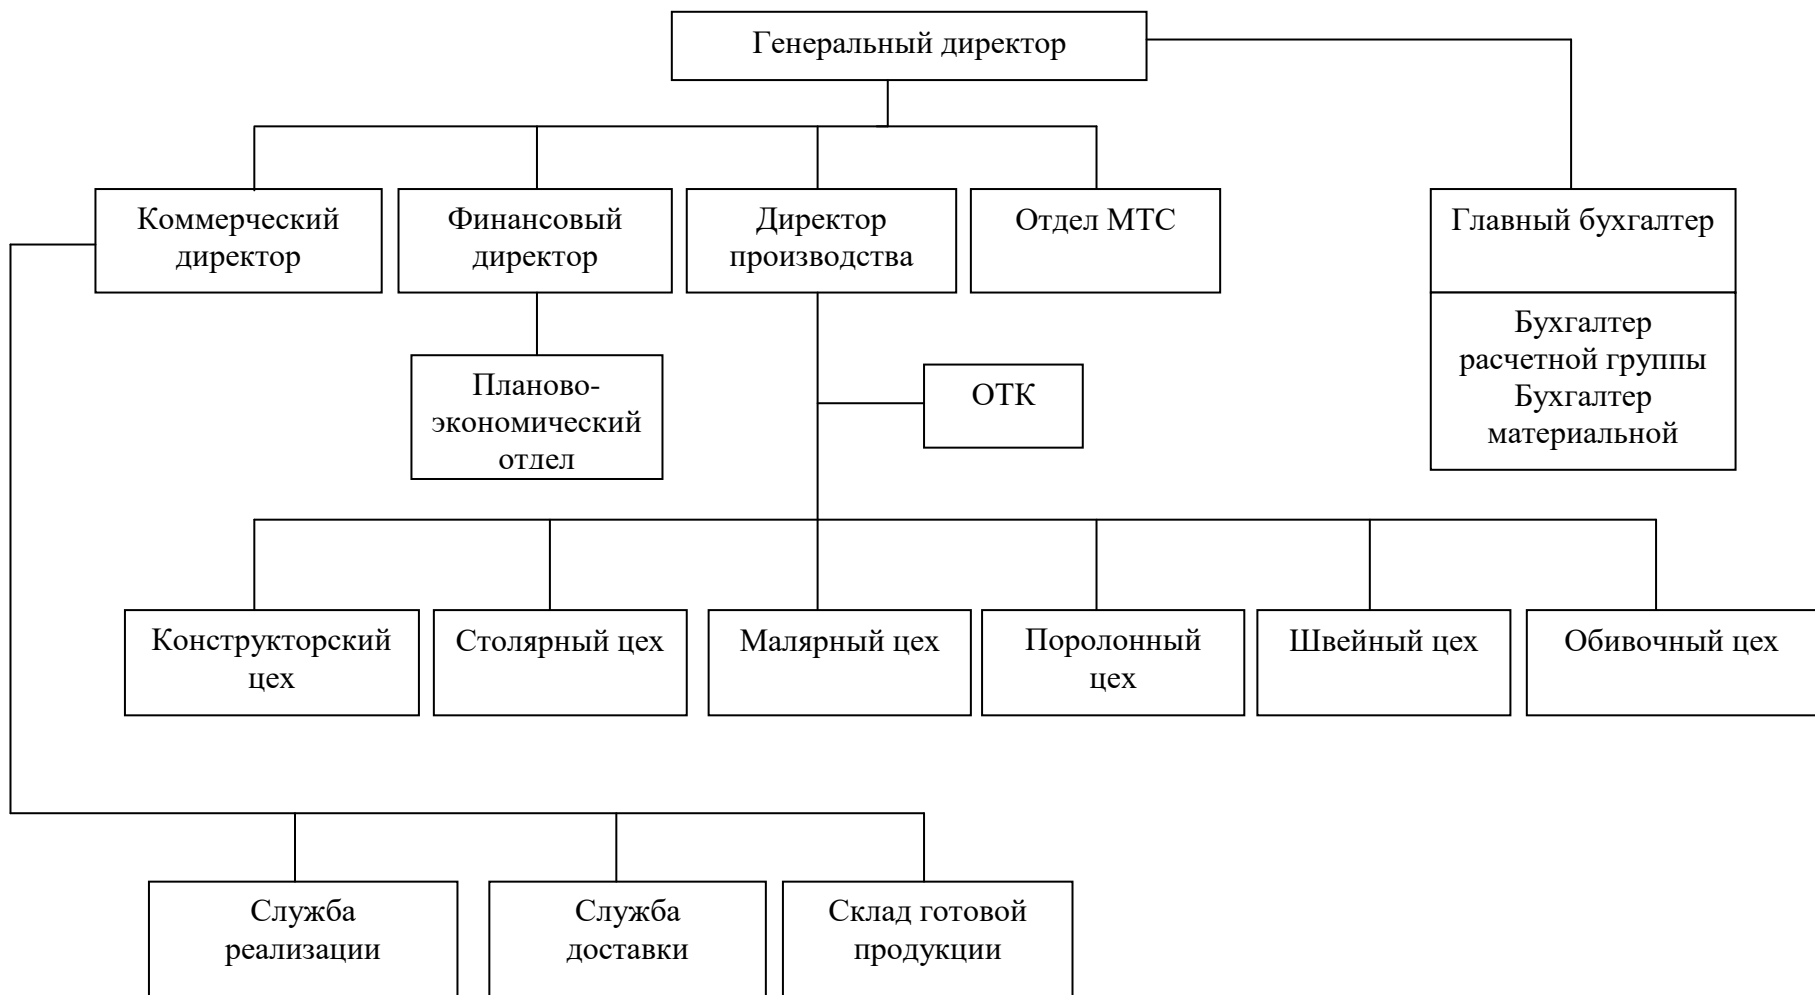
Генеральный директор

Коммерческий директор

Финансовый директор

Директор производства

Отдел МТС

Главный бухгалтер

Бухгалтер расчетной группы
Бухгалтер материальной

Планово-экономический отдел

ОТК

Конструкторский цех

Столярный цех

Малярный цех

Поролонный цех

Швейный цех

Обивочный цех

Служба реализации

Служба доставки

Склад готовой продукции